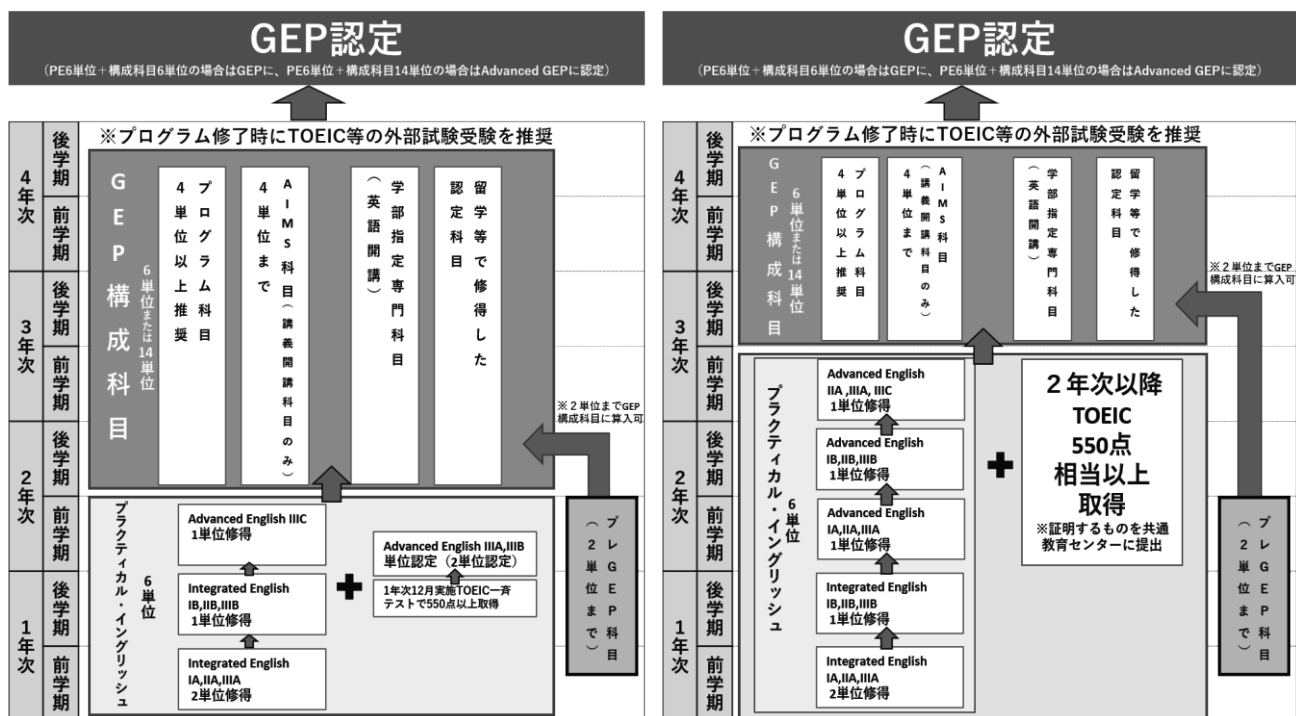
GEP認定
（PE6単位＋構成科目6単位の場合はGEPに、PE6単位＋構成科目14単位の場合はAdvanced GEPに認定）

※プログラム修了時にTOEIC等の外部試験受験を推奨

4年次 後学期 前学期
3年次 後学期 前学期
2年次 後学期 前学期
1年次 後学期 前学期

GEP構成科目
6単位または14単位

プログラム科目
4単位以上推奨

AIMS科目（講義開講科目のみ）
4単位まで

学部指定専門科目
（英語開講）

留学等で修得した認定科目

※２単位までGEP構成科目に算入可

プラクティカル・イングリッシュ
6単位

Advanced English IIIC
1単位修得

Integrated English
IB,IIB,IIIB
1単位修得

Integrated English
IA,IIA,IIIA
2単位修得

Advanced English IIIA,IIIB
単位認定（2単位認定）

1年次12月実施TOEIC一斉テストで550点以上取得

プレGEP科目
（2単位まで）

GEP認定
（PE6単位＋構成科目6単位の場合はGEPに、PE6単位＋構成科目14単位の場合はAdvanced GEPに認定）

※プログラム修了時にTOEIC等の外部試験受験を推奨

4年次 後学期 前学期
3年次 後学期 前学期
2年次 後学期 前学期
1年次 後学期 前学期

GEP構成科目
6単位または14単位

プログラム科目
4単位以上推奨

AIMS科目（講義開講科目のみ）
4単位まで

学部指定専門科目
（英語開講）

留学等で修得した認定科目

※２単位までGEP構成科目に算入可

プラクティカル・イングリッシュ
6単位

Advanced English
IIA ,IIIA, IIIC
1単位修得

Advanced English
IB,IIB,IIIB
1単位修得

Advanced English
IA,IIA,IIIA
1単位修得

Integrated English
IB,IIB,IIIB
1単位修得

Integrated English
IA,IIA,IIIA
2単位修得

2年次以降
TOEIC
550点
相当以上
取得
※証明するものを共通教育センターに提出

プレGEP科目
（2単位まで）